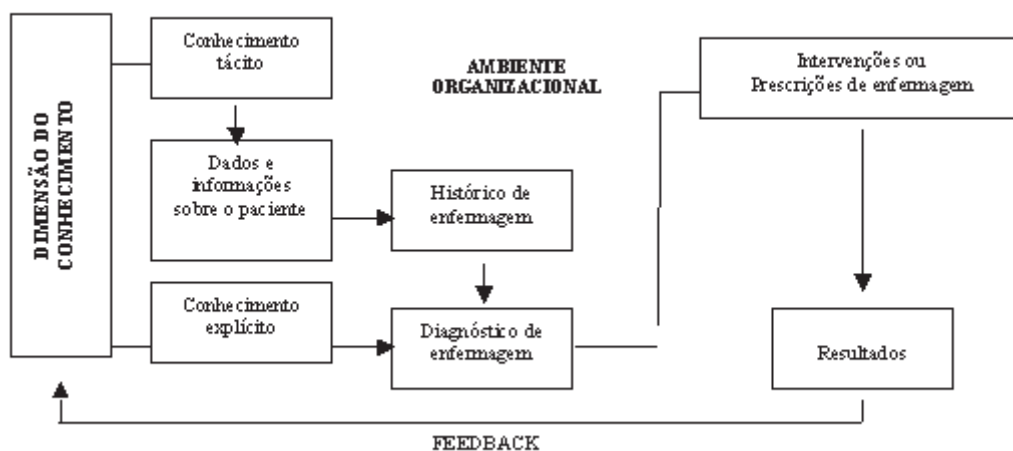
DIMENSÃO DO CONHECIMENTO

Conhecimento tácito

AMBIENTE ORGANIZACIONAL

Intervenções ou Prescrições de enfermagem

Dados e informações sobre o paciente

Histórico de enfermagem

Conhecimento explícito

Diagnóstico de enfermagem

Resultados

FEEDBACK